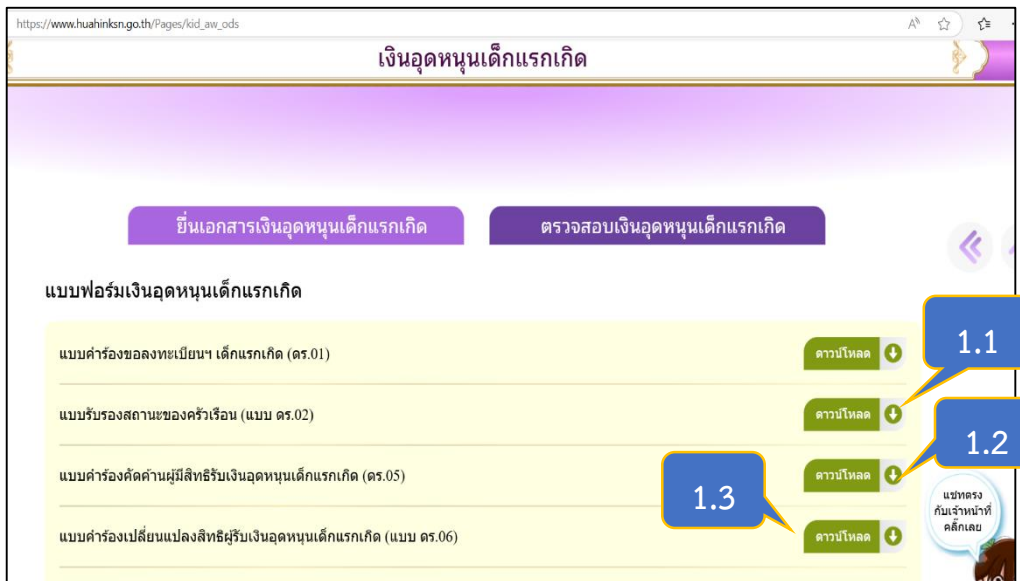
https://www.huahinksn.go.th/Pages/kid_aw_ods

เงินอุดหนุนเด็กแรกเกิด

ยื่นเอกสารเงินอุดหนุนเด็กแรกเกิด

ตรวจสอบเงินอุดหนุนเด็กแรกเกิด

แบบฟอร์มเงินอุดหนุนเด็กแรกเกิด

แบบคำร้องขอลงทะเบียนฯ เด็กแรกเกิด (ดร.01) ดาวน์โหลด

1.1

แบบรับรองสถานะของครัวเรือน (แบบ ดร.02) ดาวน์โหลด

1.2

แบบคำร้องคัดค้านผู้มีสิทธิรับเงินอุดหนุนเด็กแรกเกิด (ดร.05) ดาวน์โหลด

1.3

แบบคำร้องเปลี่ยนแปลงสิทธิผู้รับเงินอุดหนุนเด็กแรกเกิด (แบบ ดร.06) ดาวน์โหลด

แชทตรง กับเจ้าหน้าที่ คลิ๊กเลย